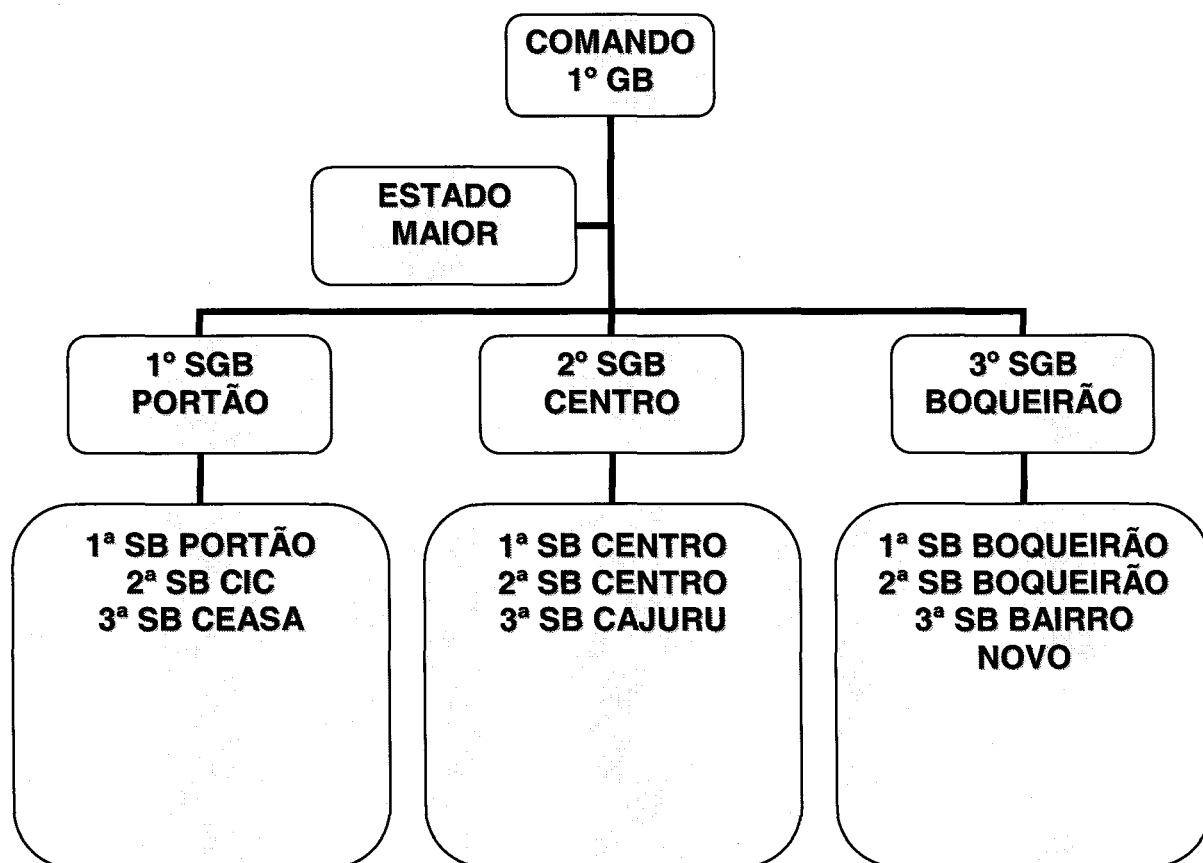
COMANDO
1° GB

ESTADO
MAIOR

1° SGB
PORTÃO

2° SGB
CENTRO

3° SGB
BOQUEIRÃO

1ª SB PORTÃO
2ª SB CIC
3ª SB CEASA

1ª SB CENTRO
2ª SB CENTRO
3ª SB CAJURU

1ª SB BOQUEIRÃO
2ª SB BOQUEIRÃO
3ª SB BAIRRO NOVO